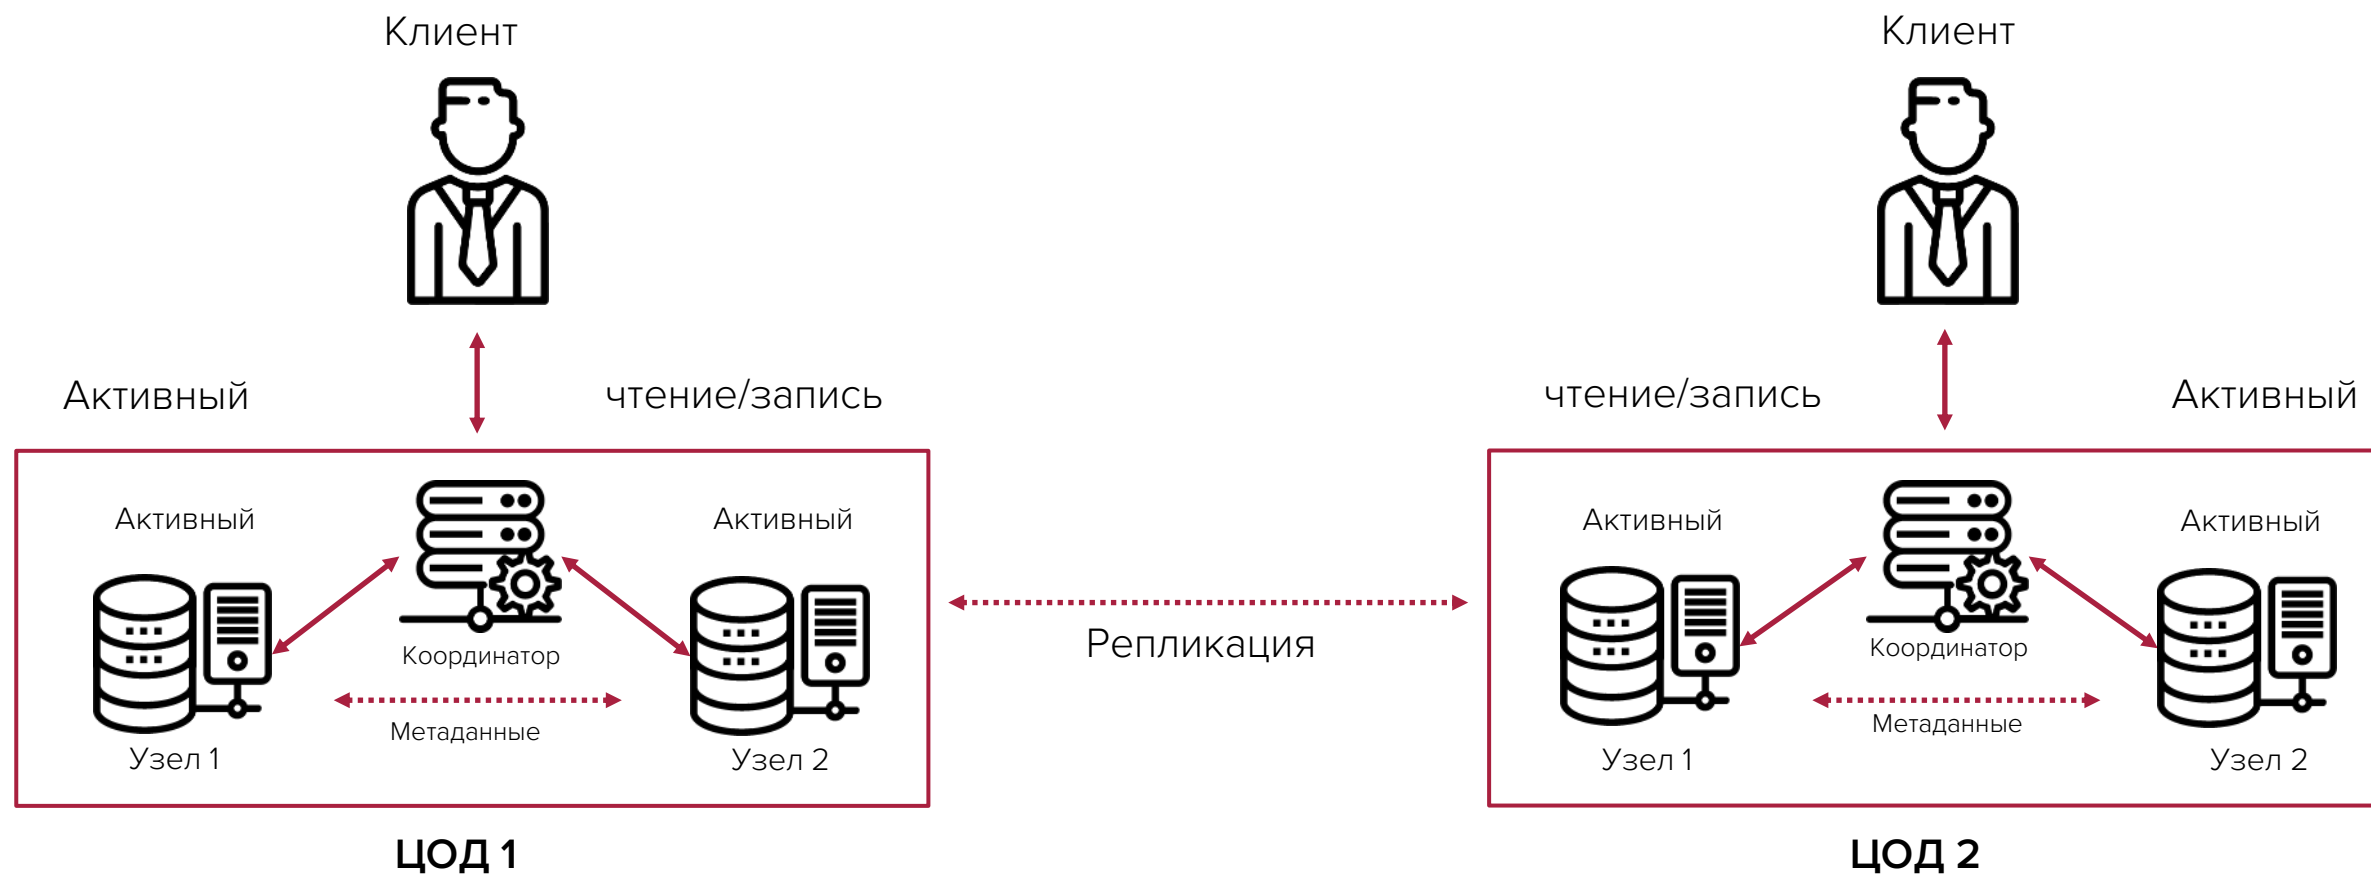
Клиент

Активный

чтение/запись

Активный

Координатор

Активный

Узел 1

Метаданные

Узел 2

ЦОД 1

Репликация

Клиент

чтение/запись

Активный

Активный

Координатор

Активный

Узел 1

Метаданные

Узел 2

ЦОД 2